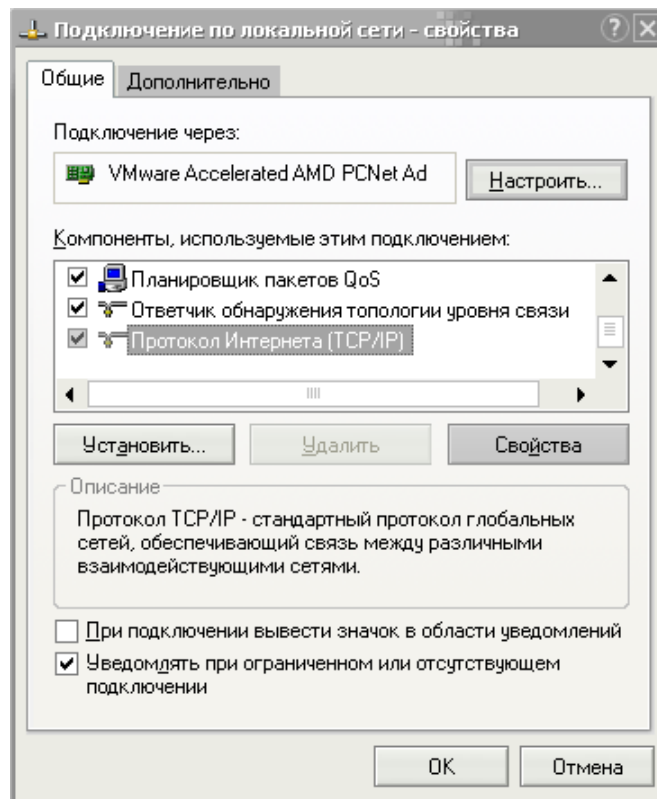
Подключение по локальной сети - свойства

Общие | Дополнительно

Подключение через:

VMware Accelerated AMD PCNet Ad

Настроить...

Компоненты, используемые этим подключением:

Планировщик пакетов QoS

Ответчик обнаружения топологии уровня связи

Протокол Интернета (TCP/IP)

Установить... | Удалить | Свойства

Описание

Протокол TCP/IP - стандартный протокол глобальных сетей, обеспечивающий связь между различными взаимодействующими сетями.

При подключении вывести значок в области уведомлений

Уведомлять при ограниченном или отсутствующем подключении

OK | Отмена